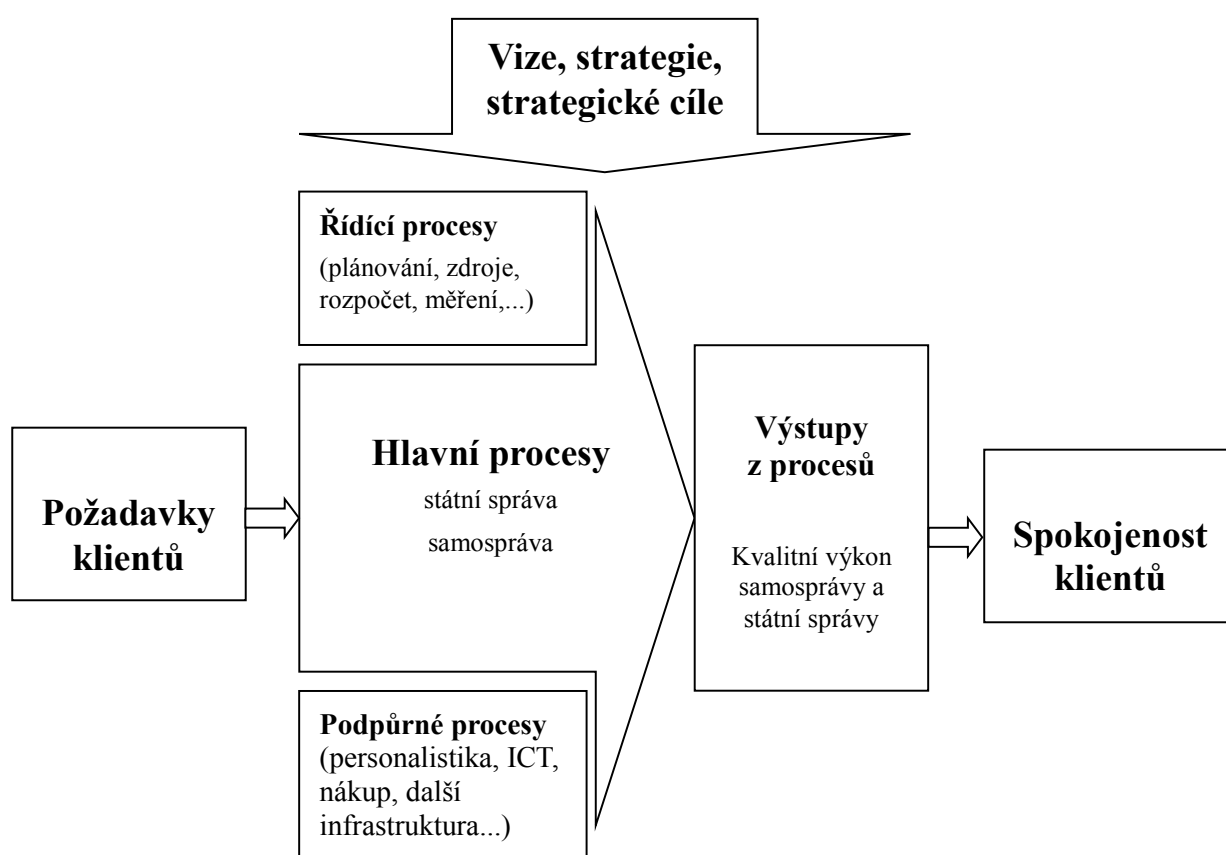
Vize, strategie, strategické cíle

Řídící procesy
(plánování, zdroje, rozpočet, měření,...)

Požadavky klientů

Hlavní procesy
státní správa
samospráva

Podpůrné procesy
(personalistika, ICT, nákup, další infrastruktura...)

Výstupy z procesů

Kvalitní výkon samosprávy a státní správy

Spokojenost klientů